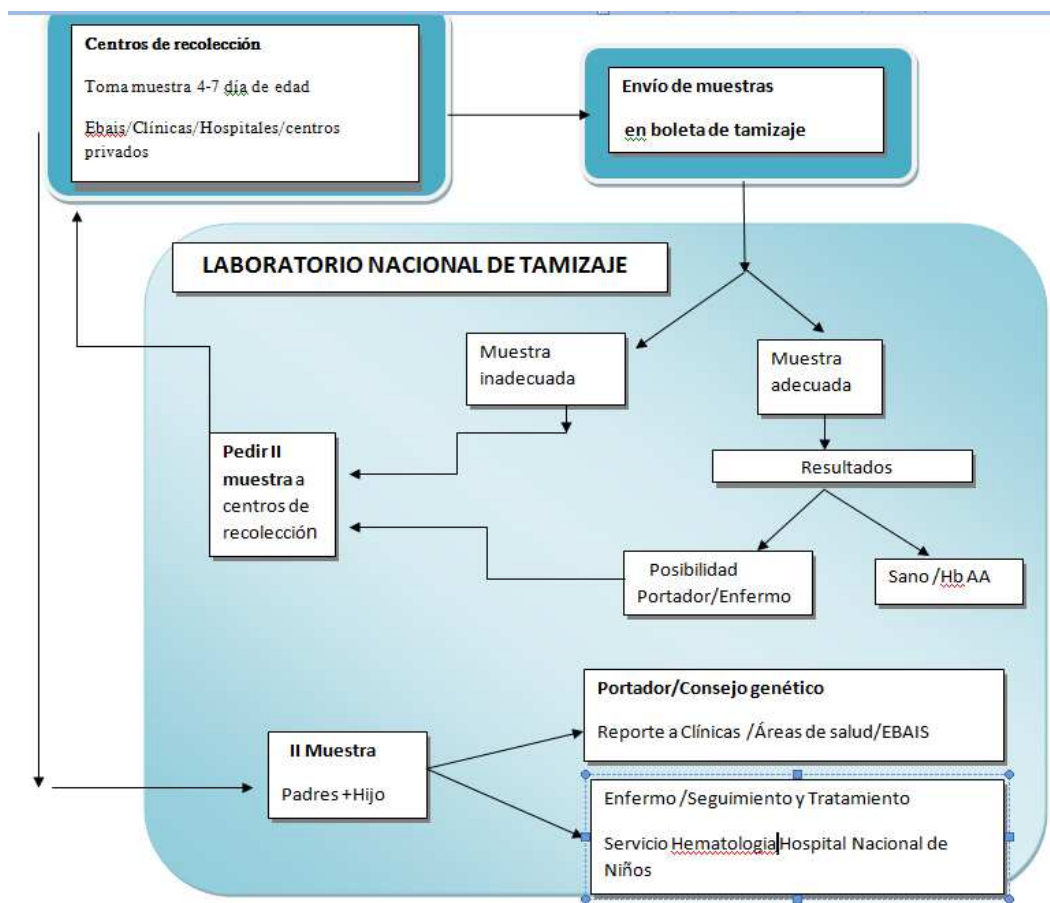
Centros de recolección

Toma muestra 4-7 día de edad

Ebais/Clínicas/Hospitales/centros privados

Envío de muestras

en boleta de tamizaje

LABORATORIO NACIONAL DE TAMIZAJE

Muestra inadecuada

Muestra adecuada

Pedir II muestra a centros de recolección

Resultados

Posibilidad Portador/Enfermo

Sano /Hb AA

Portador/Consejo genético

Reporte a Clínicas /Áreas de salud/EBAIS

II Muestra

Padres +Hijo

Enfermo /Seguimiento y Tratamiento

Servicio Hematologia Hospital Nacional de Niños